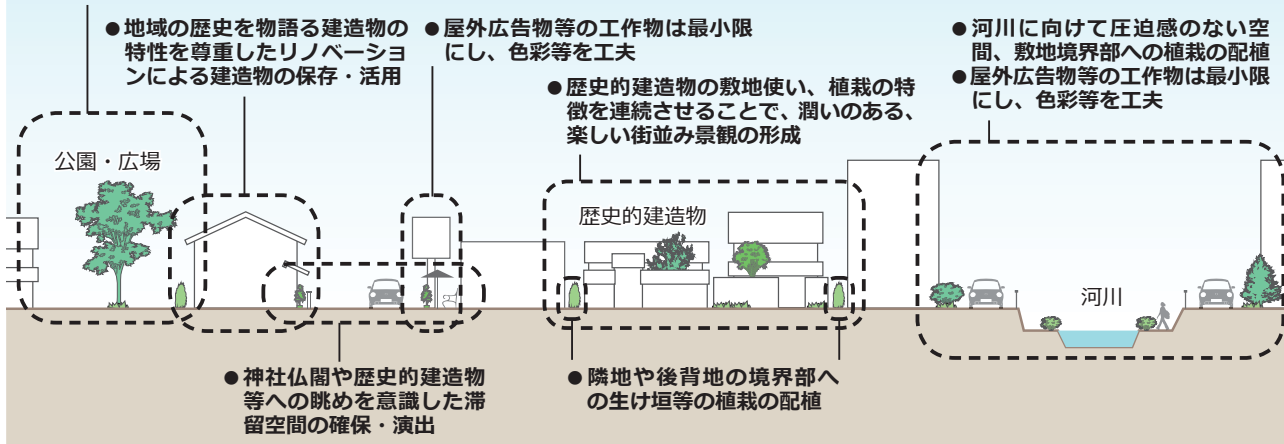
●地域の歴史を物語る建造物の特性を尊重したリノベーションによる建造物の保存・活用

●屋外広告物等の工作物は最小限にし、色彩等を工夫

●河川に向けて圧迫感のない空間、敷地境界部への植栽の配植
●屋外広告物等の工作物は最小限にし、色彩等を工夫

●歴史的建造物の敷地使い、植栽の特徴を連続させることで、潤いのある、楽しい街並み景観の形成

公園・広場

歴史的建造物

河川

●神社仏閣や歴史的建造物等への眺めを意識した滞留空間の確保・演出

●隣地や後背地の境界部への生け垣等の植栽の配植